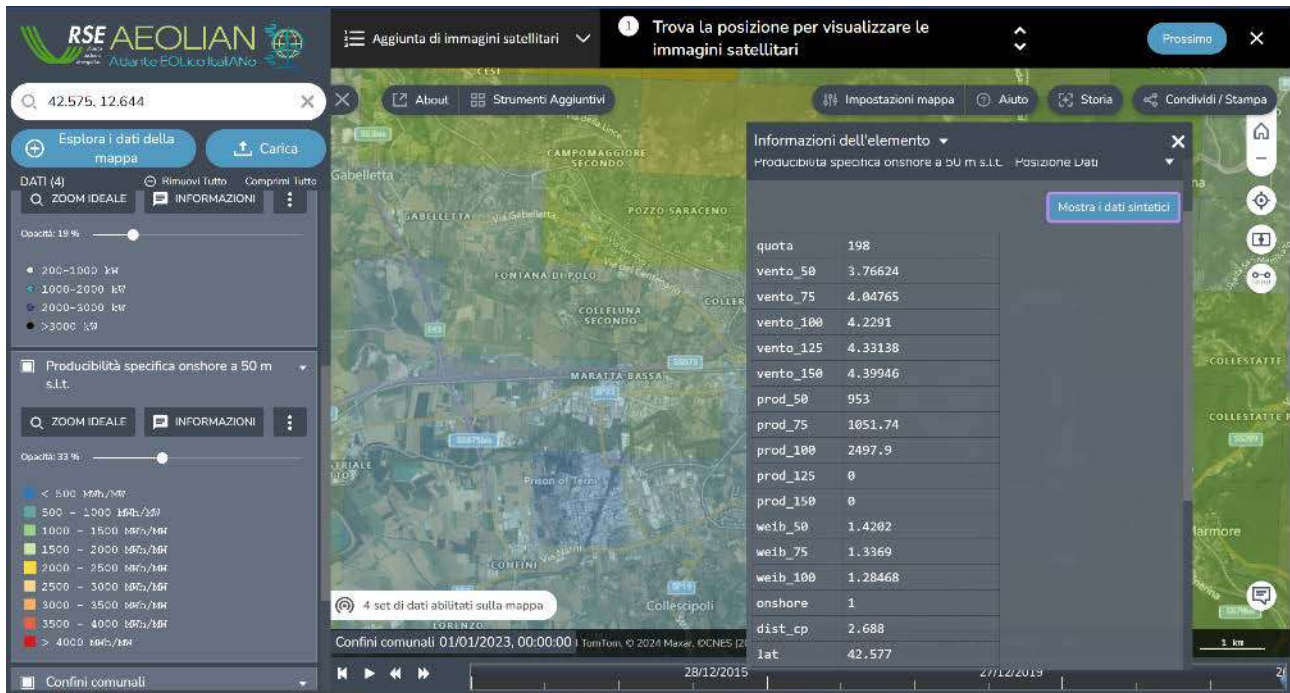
RSE AEOLIAN
Atlante EOLico ItaliANo

Aggiunta di immagini satellitari

1 Trova la posizione per visualizzare le immagini satellitari

Prossimo

42.575, 12.644

About
Strumenti Aggiuntivi
Impostazioni mappa
Aiuto
Storia
Condividi / Stampa

Esplora i dati della mappa
Carica

DATI (4)
Rimuovi Tutto
Comprimi Tutto

ZOOM IDEALE
INFORMAZIONI

Opacità: 19 %

200-1000 kW
1000-2000 kW
2000-3000 kW
>3000 kW

Producibilità specifica onshore a 50 m s.l.t.

ZOOM IDEALE
INFORMAZIONI

Opacità: 33 %

< 500 MWh/MW
500 - 1000 MWh/MW
1000 - 1500 MWh/MW
1500 - 2000 MWh/MW
2000 - 2500 MWh/MW
2500 - 3000 MWh/MW
3000 - 3500 MWh/MW
3500 - 4000 MWh/MW
> 4000 MWh/MW

Confini comunali

CAMPOMAGGIORE SECONDO
Gabelletta
GABELLETTA
POZZO SARACENO
FONTANA DI POLO
COLLELUNA SECONDO
MARATTA BASSA
Prison of Terni
CONFINI
Collescipoli
COLLESTATTE
Marmore

4 set di dati abilitati sulla mappa

Confini comunali 01/01/2023, 00:00:00 TomTom, © 2024 Maxar, ©CNES

Informazioni dell'elemento
Producibilità specifica onshore a 50 m s.l.t. Posizione Dati

Mostra i dati sintetici

| | |
|---|---|
| quota | 198 |
| vento_50 | 3.76624 |
| vento_75 | 4.04765 |
| vento_100 | 4.2291 |
| vento_125 | 4.33138 |
| vento_150 | 4.39946 |
| prod_50 | 953 |
| prod_75 | 1051.74 |
| prod_100 | 2497.9 |
| prod_125 | 0 |
| prod_150 | 0 |
| weib_50 | 1.4202 |
| weib_75 | 1.3369 |
| weib_100 | 1.28468 |
| onshore | 1 |
| dist_cp | 2.688 |
| lat | 42.577 |

1 km

28/12/2015
27/12/2019